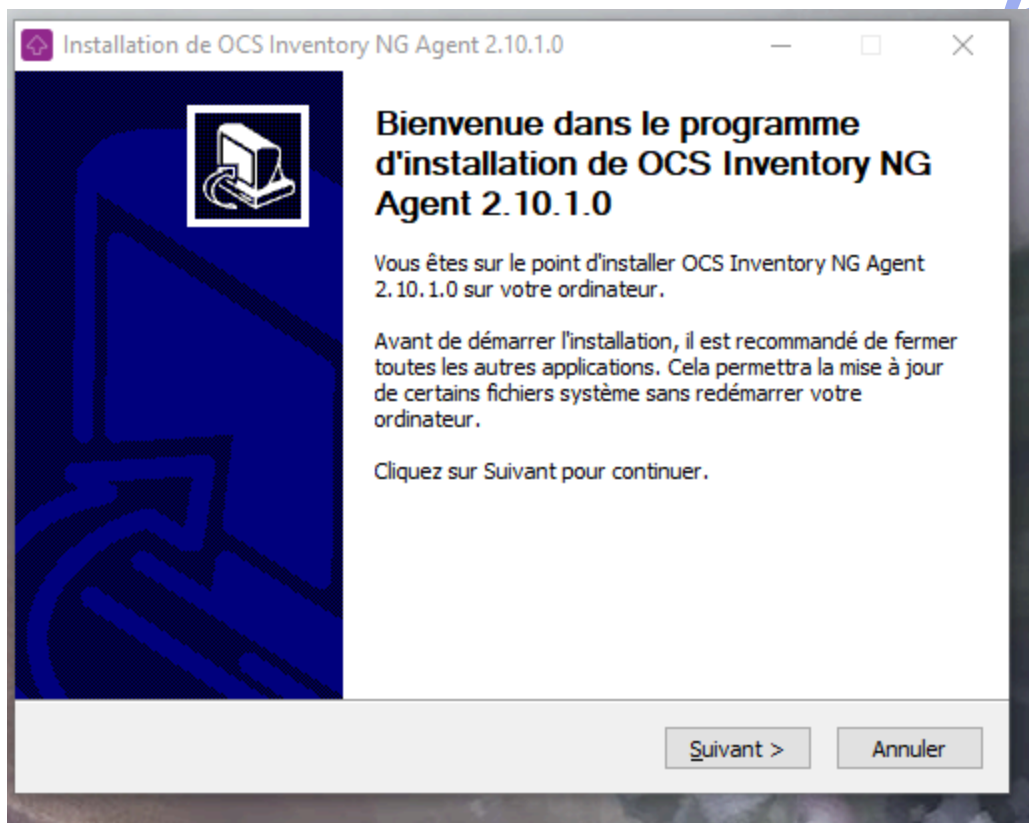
Installation de OCS Inventory NG Agent 2.10.1.0

Bienvenue dans le programme d'installation de OCS Inventory NG Agent 2.10.1.0

Vous êtes sur le point d'installer OCS Inventory NG Agent 2.10.1.0 sur votre ordinateur.

Avant de démarrer l'installation, il est recommandé de fermer toutes les autres applications. Cela permettra la mise à jour de certains fichiers système sans redémarrer votre ordinateur.

Cliquez sur Suivant pour continuer.

Suivant >
Annuler